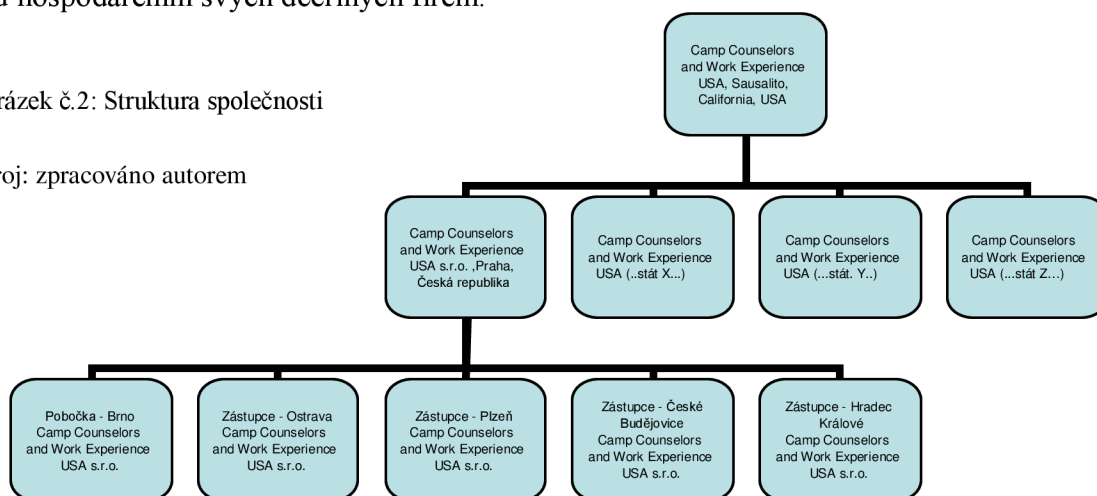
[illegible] hospodaření svých dceřiných firem.

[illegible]rázek č.2: Struktura společnosti

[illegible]roj: zpracováno autorem

Camp Counselors and Work Experience USA, Sausalito, California, USA

Camp Counselors and Work Experience USA s.r.o. ,Praha, Česká republika

Camp Counselors and Work Experience USA (..stát X...)

Camp Counselors and Work Experience USA (...stát. Y..)

Camp Counselors and Work Experience USA (...stát Z…)

Pobočka - Brno Camp Counselors and Work Experience USA s.r.o.

Zástupce - Ostrava Camp Counselors and Work Experience USA s.r.o.

Zástupce - Plzeň Camp Counselors and Work Experience USA s.r.o.

Zástupce - České Budějovice Camp Counselors and Work Experience USA s.r.o.

Zástupce - Hradec Králové Camp Counselors and Work Experience USA s.r.o.